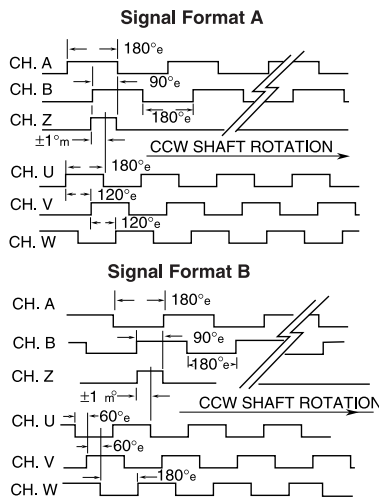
Signal Format A

CH. A
180°e
CH. B
90°e
CH. Z
180°e
±1°m
CCW SHAFT ROTATION
CH. U
180°e
120°e
CH. V
120°e
CH. W

Signal Format B

CH. A
180°e
CH. B
90°e
180°e
CH. Z
±1 m°
CCW SHAFT ROTATION
CH. U
60°e
60°e
CH. V
180°e
CH. W